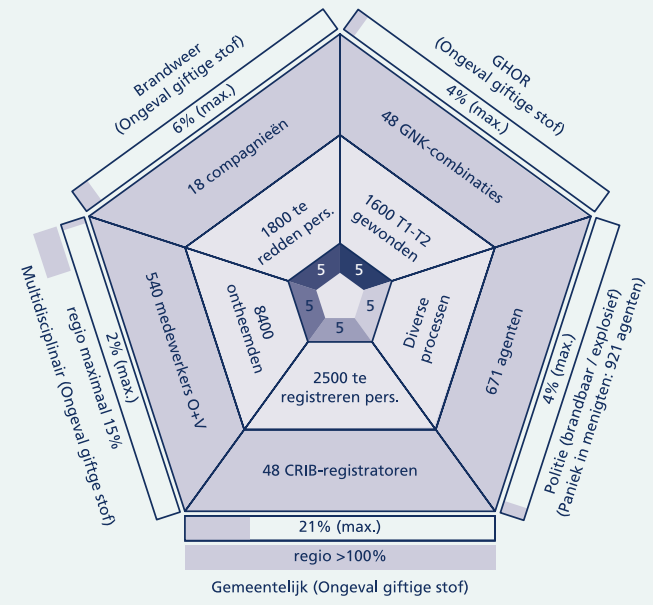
Brandweer (Ongeval giftige stof)
6% (max.)

GHOR (Ongeval giftige stof)
4% (max.)

18 compagnieën

48 GNK-combinaties

1800 te redden pers.

1600 T1-T2 gewonden

5
5
5
5
5

8400 ontheemden

Diverse processen

540 medewerkers O+V

671 agenten

2500 te registreren pers.

48 CRIB-registratoren

Multidisciplinair (Ongeval giftige stof)
regio maximaal 15%
2% (max.)

Politie (brandbaar / explosief)
(Paniek in menigten: 921 agenten)
4% (max.)

21% (max.)
regio >100%
Gemeentelijk (Ongeval giftige stof)